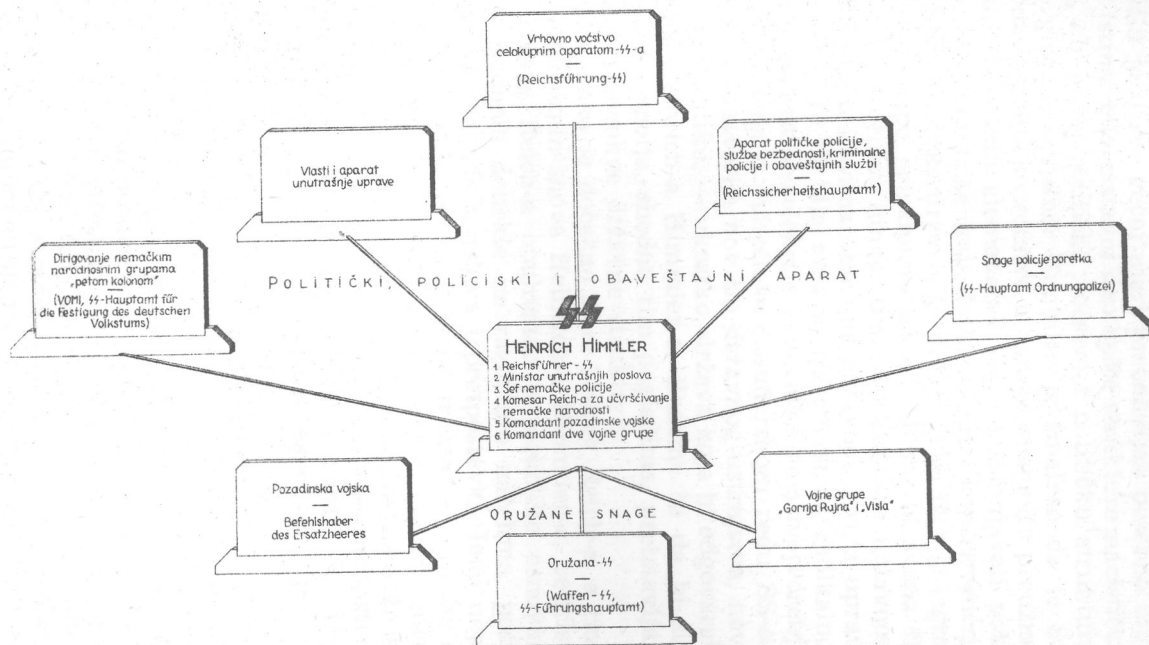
Vrhovno vođstvo celokupnim aparatom-ϟϟ-a
—
(Reichsführung-ϟϟ)

Vlasti i aparat unutrašnje uprave

Aparat političke policije, službe bezbednosti, kriminalne policije i obaveštajnih službi
—
(Reichssicherheitshauptamt)

Dirigovanje nemačkim narodnosnim grupama „petom kolonom"
—
(VOMI, ϟϟ-Hauptamt für die Festigung des deutschen Volkstums)

POLITIČKI, POLICISKI I OBAVEŠTAJNI APARAT

Snage policije poretka
—
(ϟϟ-Hauptamt Ordnungpolizei)

ϟϟ

HEINRICH HIMMLER
1. Reichsführer - ϟϟ
2. Ministar unutrašnjih poslova
3. Šef nemačke policije
4. Komesar Reich-a za učvršćivanje nemačke narodnosti
5. Komandant pozadinske vojske
6. Komandant dve vojne grupe

Pozadinska vojska
—
Befehlshaber des Ersatzheeres

ORUŽANE SNAGE

Vojne grupe „Gornja Rajna" i „Visla"

Oružana-ϟϟ
—
(Waffen-ϟϟ, ϟϟ-Führungshauptamt)